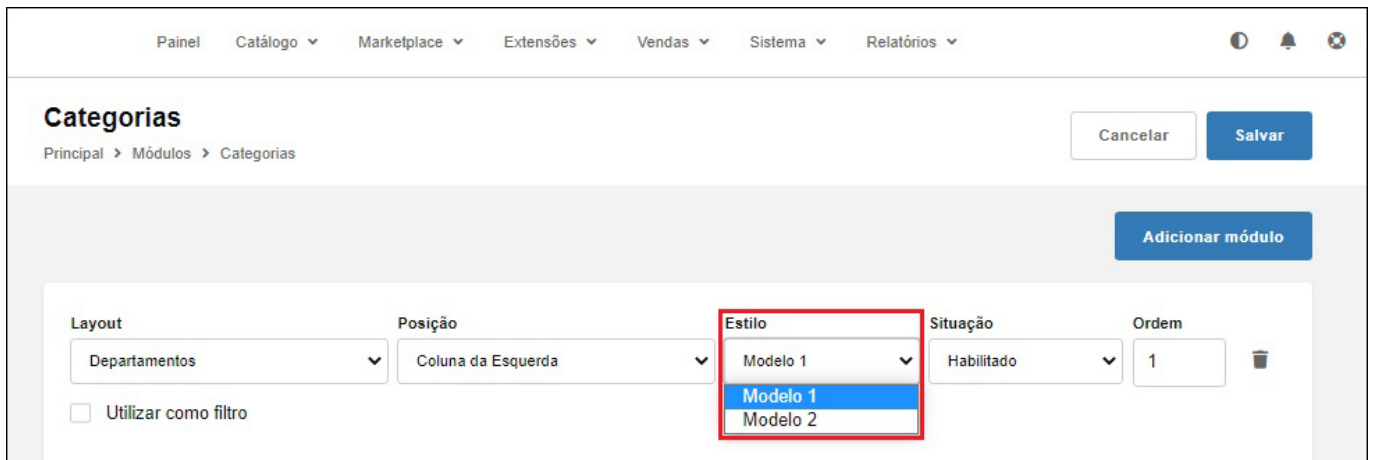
Painel Catálogo Marketplace Extensões Vendas Sistema Relatórios

Categorias
Principal > Módulos > Categorias

Cancelar Salvar

Adicionar módulo

| Layout | Posição | Estilo | Situação | Ordem |
|---|---|---|---|---|
| Departamentos | Coluna da Esquerda | Modelo 1 | Habilitado | 1 |

Modelo 1
Modelo 2

Utilizar como filtro